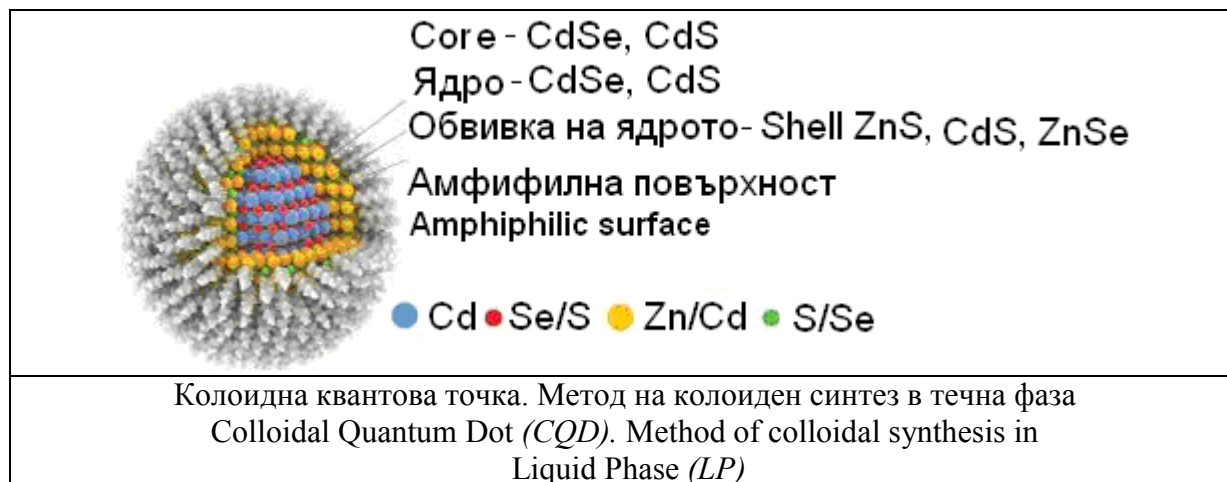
Core - CdSe, CdS
Ядро - CdSe, CdS
Обвивка на ядрото- Shell ZnS, CdS, ZnSe
Амфифилна повърхност
Amphiphilic surface

Cd Se/S Zn/Cd S/Se

Колоидна квантова точка. Метод на колоиден синтез в течна фаза
Colloidal Quantum Dot *(CQD)*. Method of colloidal synthesis in Liquid Phase *(LP)*